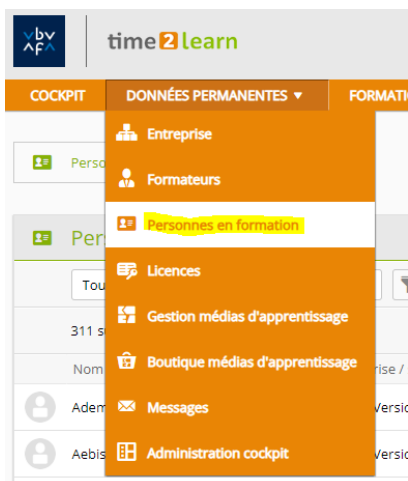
vbv
AFA

time2learn

COCKPIT
DONNÉES PERMANENTES ▾
FORMATIO

Entreprise
Formateurs
Personnes en formation
Licences
Gestion médias d'apprentissage
Boutique médias d'apprentissage
Messages
Administration cockpit

Perso
Per
Tou
311 s
Nom
rise /
Adem
Versio
Aebis
Versio